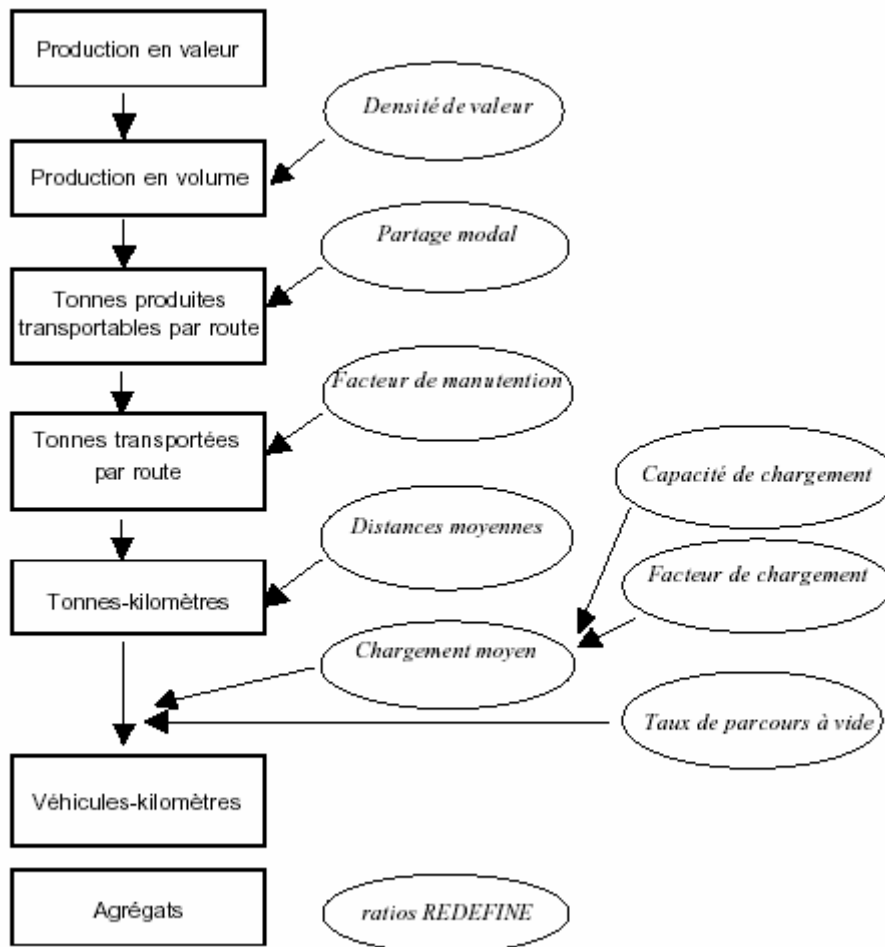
Production en valeur

Densité de valeur

Production en volume

Partage modal

Tonnes produites transportables par route

Facteur de manutention

Tonnes transportées par route

Capacité de chargement

Distances moyennes

Tonnes-kilomètres

Facteur de chargement

Chargement moyen

Taux de parcours à vide

Véhicules-kilomètres

Agrégats

ratios REDEFINE